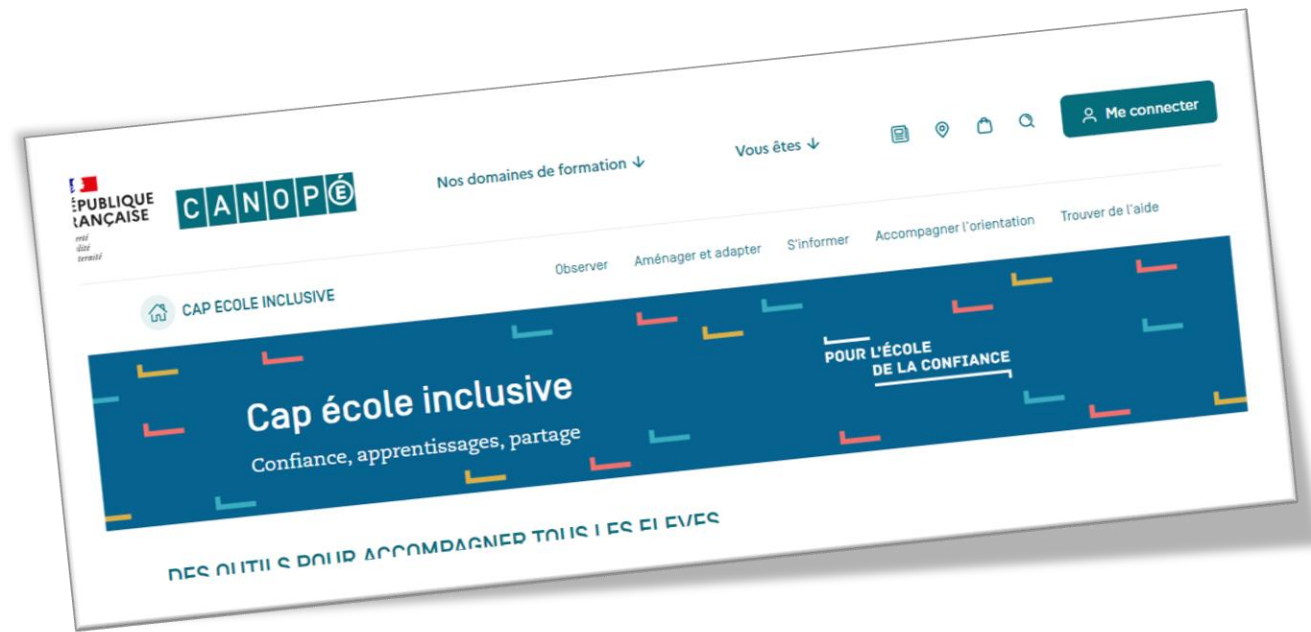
ÉPUBLIQUE
RANÇAISE
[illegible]
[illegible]
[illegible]

CANOPÉ

Nos domaines de formation ↓

Vous êtes ↓

Me connecter

Observer Aménager et adapter S'informer Accompagner l'orientation Trouver de l'aide

CAP ECOLE INCLUSIVE

POUR L'ÉCOLE DE LA CONFIANCE

Cap école inclusive

Confiance, apprentissages, partage

DES OUTILS POUR ACCOMPAGNER TOUS LES ELEVES